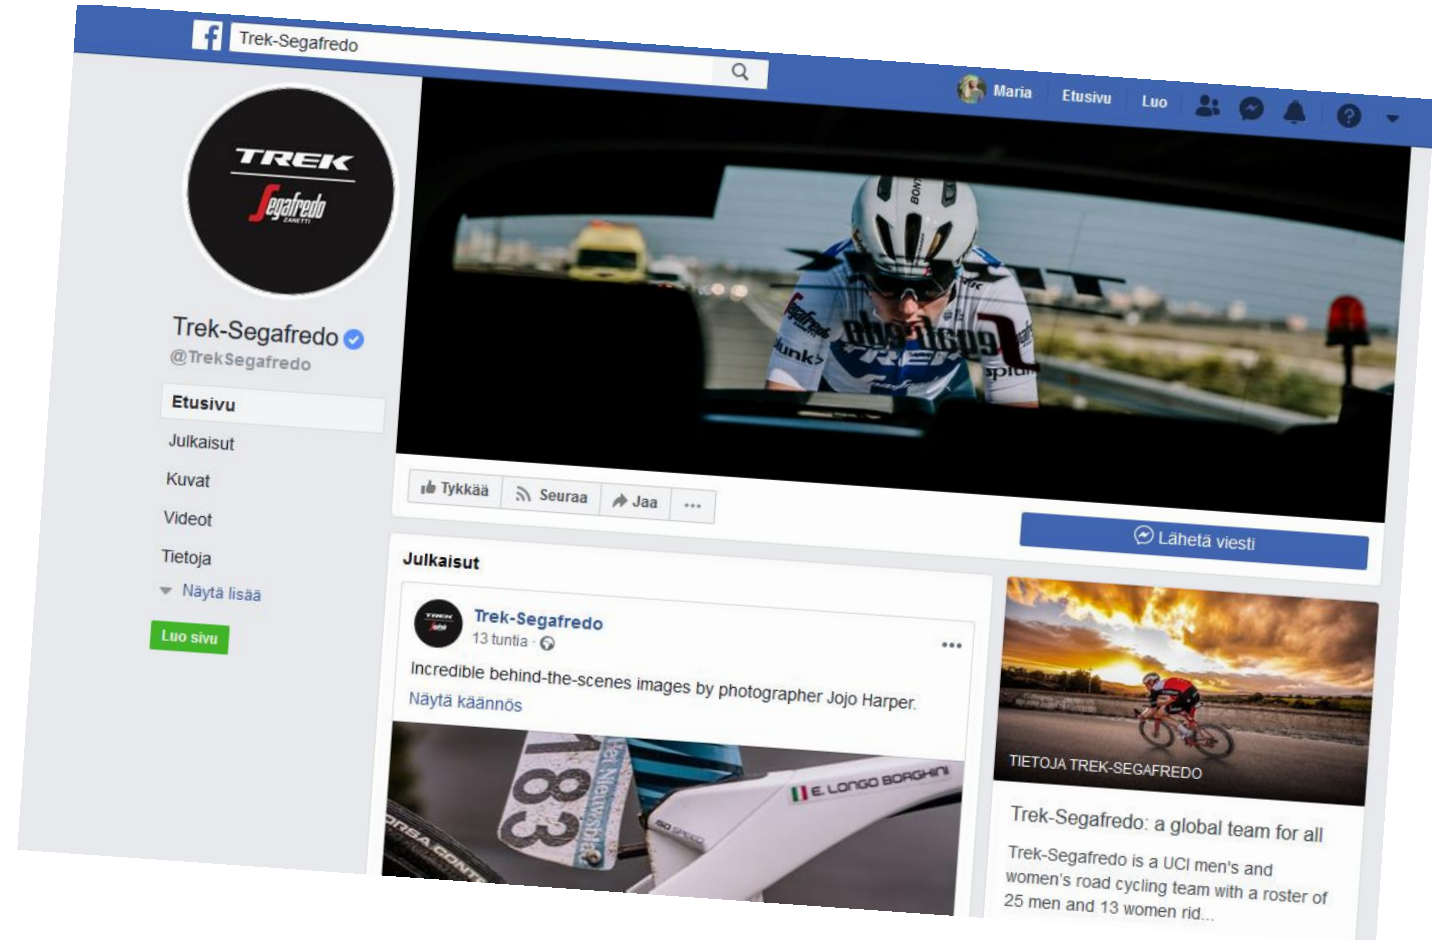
Trek-Segafredo

Maria Etusivu Luo

TREK Segafredo ZANETTI

Trek-Segafredo
@TrekSegafredo

Etusivu
Julkaisut
Kuvat
Videot
Tietoja
Näytä lisää

Luo sivu

Tykkää Seuraa Jaa ...

Lähetä viesti

Julkaisut

Trek-Segafredo
13 tuntia ·

...

Incredible behind-the-scenes images by photographer Jojo Harper.
Näytä käännös

183
E. LONGO BORGHINI

TIETOJA TREK-SEGAFREDO

Trek-Segafredo: a global team for all

Trek-Segafredo is a UCI men's and women's road cycling team with a roster of 25 men and 13 women rid...